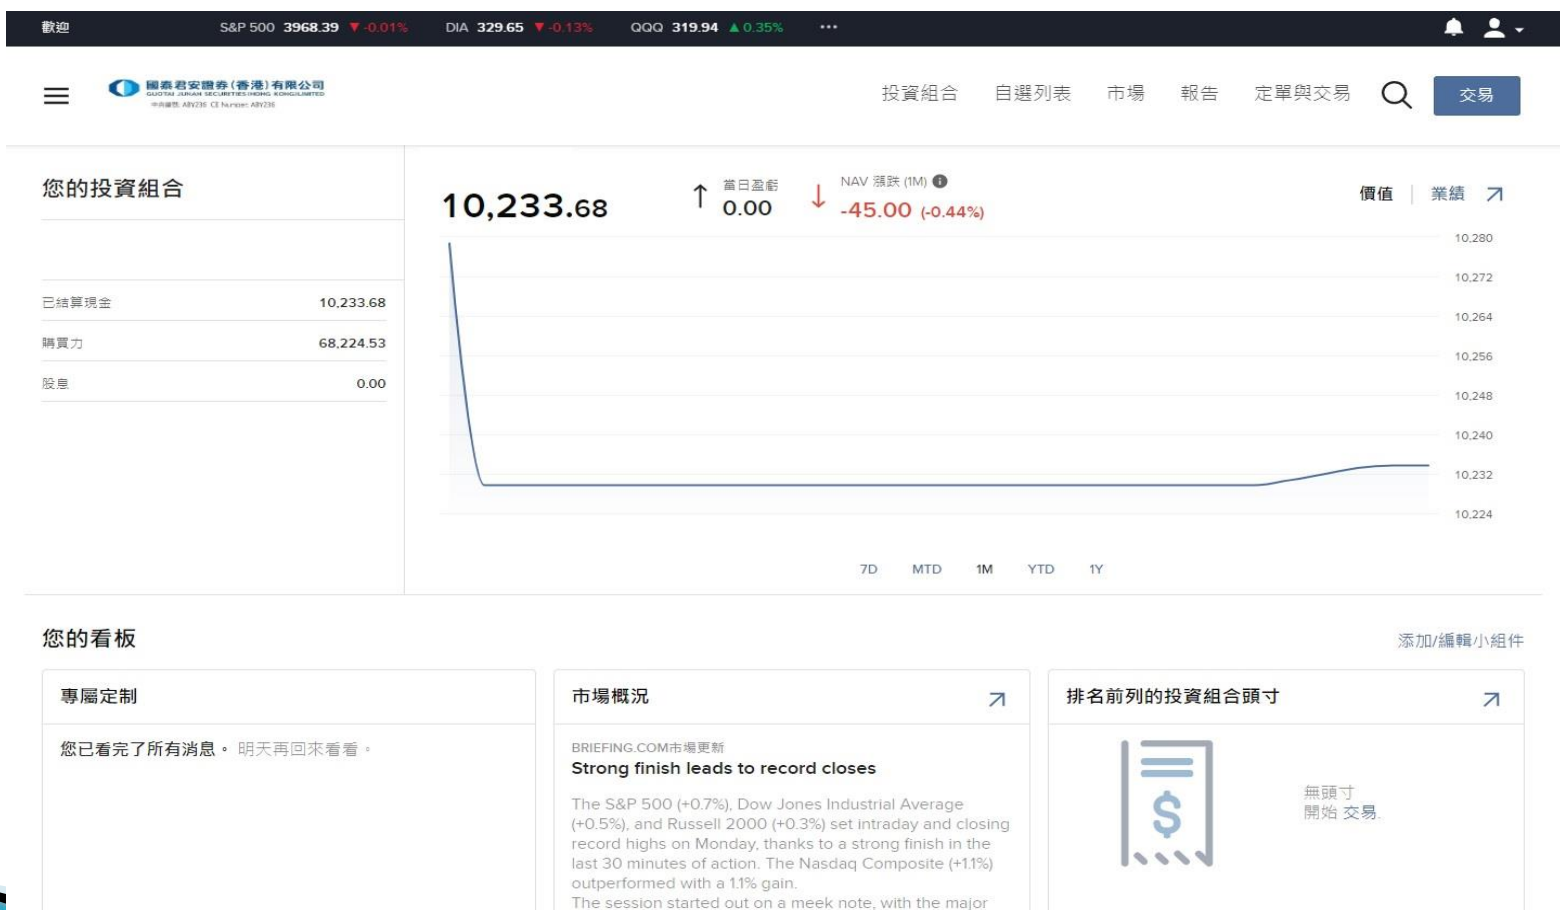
歡迎 S&P 500 3968.39 ▼-0.01% DIA 329.65 ▼-0.13% QQQ 319.94 ▲0.35% ···

國泰君安證券(香港)有限公司
GUOTAI JUNAN SECURITIES (HONG KONG) LIMITED
中央編號: ABY236 CE Number: ABY236

投資組合 自選列表 市場 報告 定單與交易 交易

您的投資組合

已結算現金 10,233.68
購買力 68,224.53
股息 0.00

10,233.68
當日盈虧 0.00
NAV 漲跌 (1M) -45.00 (-0.44%)

價值 | 業績

10,280
10,272
10,264
10,256
10,248
10,240
10,232
10,224

7D MTD 1M YTD 1Y

您的看板
添加/編輯小組件

專屬定制
您已看完了所有消息。 明天再回來看看。

市場概況
BRIEFING.COM市場更新
Strong finish leads to record closes
The S&P 500 (+0.7%), Dow Jones Industrial Average (+0.5%), and Russell 2000 (+0.3%) set intraday and closing record highs on Monday, thanks to a strong finish in the last 30 minutes of action. The Nasdaq Composite (+1.1%) outperformed with a 1.1% gain.
The session started out on a meek note, with the major

排名前列的投資組合頭寸
無頭寸
開始 交易